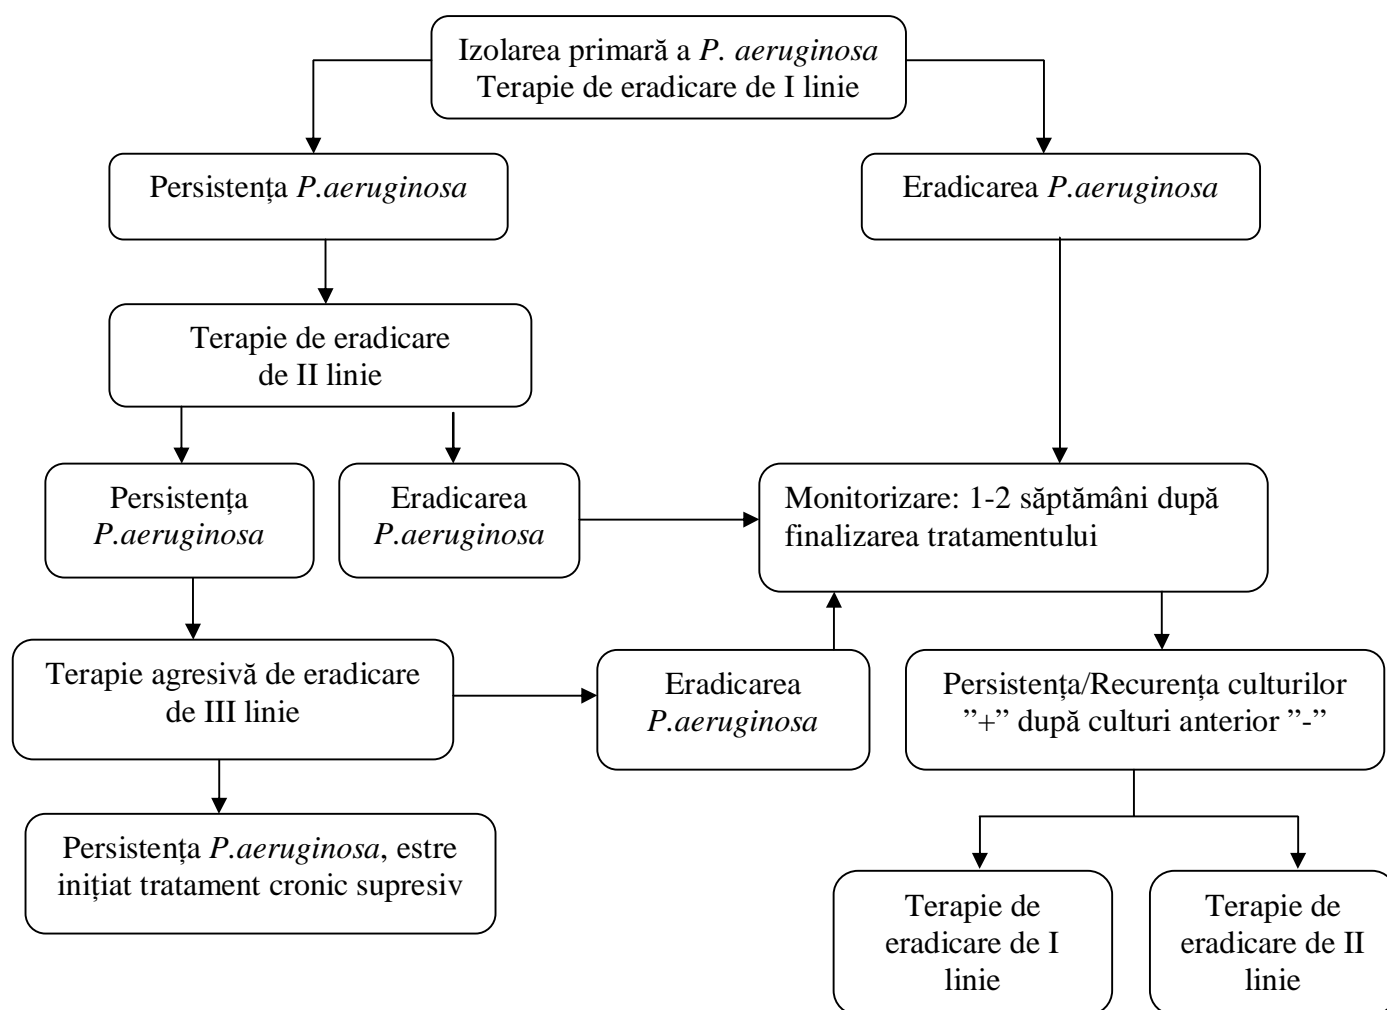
Izolarea primară a P. aeruginosa
Terapie de eradicare de I linie

Persistența P.aeruginosa

Eradicarea P.aeruginosa

Terapie de eradicare de II linie

Persistența P.aeruginosa

Eradicarea P.aeruginosa

Monitorizare: 1-2 săptămâni după finalizarea tratamentului

Terapie agresivă de eradicare de III linie

Eradicarea P.aeruginosa

Persistența/Recurența culturilor "+" după culturi anterior "-"

Persistența P.aeruginosa, estre inițiat tratament cronic supresiv

Terapie de eradicare de I linie

Terapie de eradicare de II linie